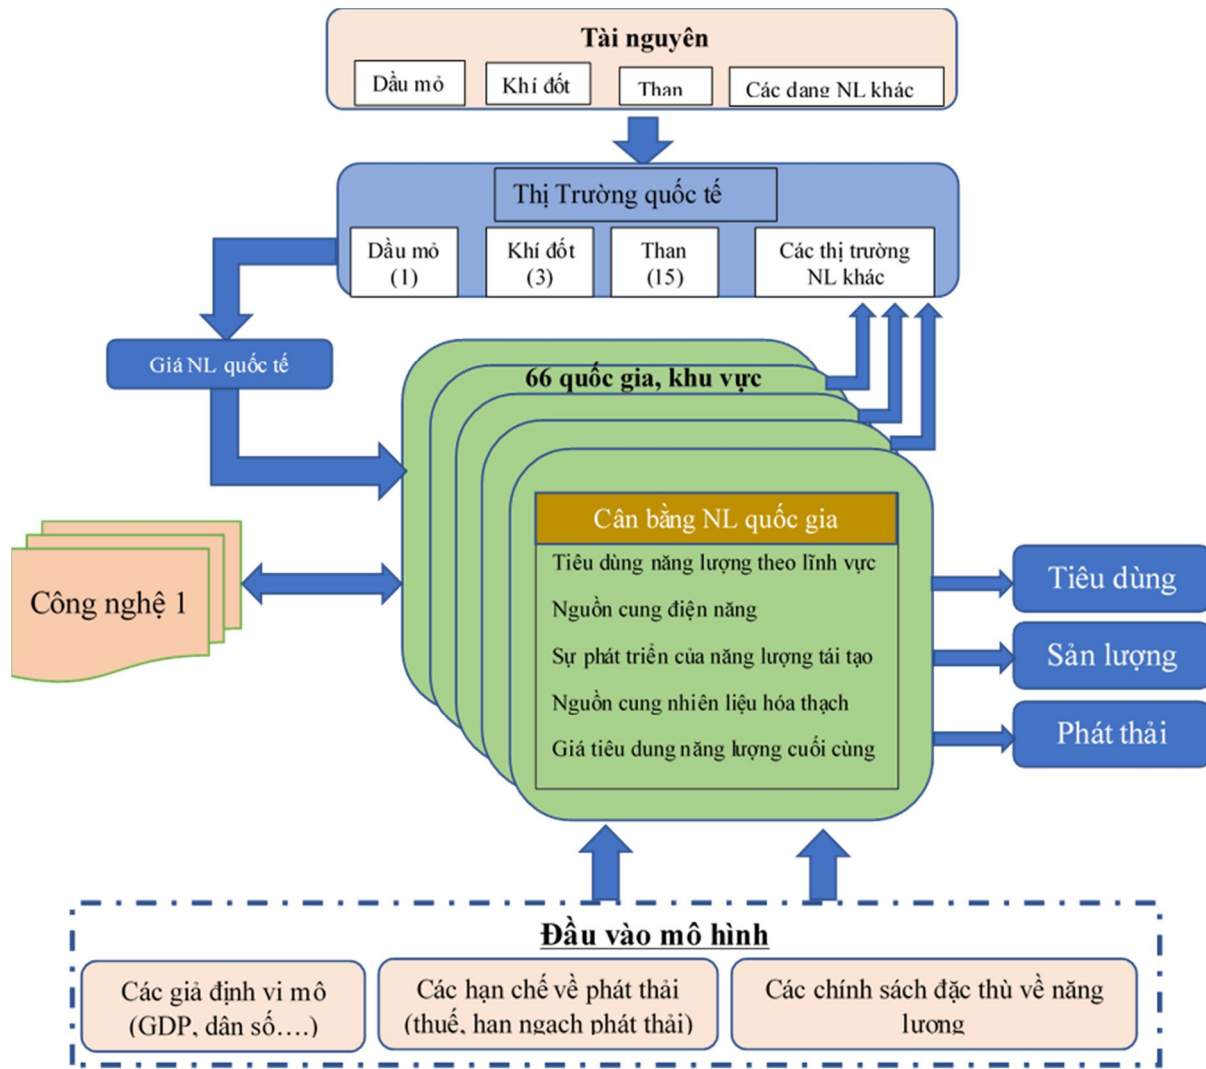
Tài nguyên

Dầu mỏ

Khí đốt

Than

Các dạng NL khác

Thị Trường quốc tế

Dầu mỏ (1)

Khí đốt (3)

Than (15)

Các thị trường NL khác

Giá NL quốc tế

66 quốc gia, khu vực

Cân bằng NL quốc gia

Tiêu dùng năng lượng theo lĩnh vực

Nguồn cung điện năng

Sự phát triển của năng lượng tái tạo

Nguồn cung nhiên liệu hóa thạch

Giá tiêu dung năng lượng cuối cùng

Công nghệ 1

Tiêu dùng

Sản lượng

Phát thải

Đầu vào mô hình

Các giả định vi mô (GDP, dân số….)

Các hạn chế về phát thải (thuế, hạn ngạch phát thải)

Các chính sách đặc thù về năng lượng